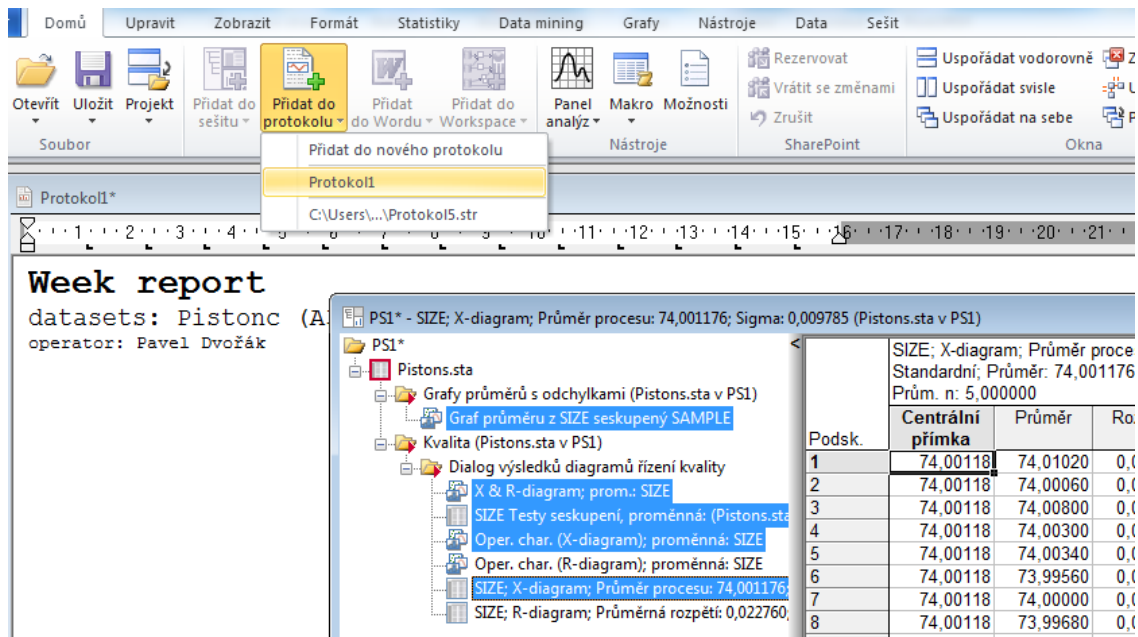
Domů Upravit Zobrazit Formát Statistiky Data mining Grafy Nástroje Data Sešit

Otevřít Uložit Projekt Přidat do sešitu Přidat do protokolu Přidat do Wordu Přidat do Workspace Panel analýz Makro Možnosti Rezervovat Vrátit se změnami Zrušit Uspořádat vodorovně Uspořádat svisle Uspořádat na sebe

Soubor Nástroje SharePoint Okna

Přidat do nového protokolu
Protokol1
C:\Users\...\Protokol5.str

Protokol1*

1 2 3 4 5 6 7 8 9 10 11 12 13 14 15 16 17 18 19 20 21

Week report
datasets: Pistonc (A
operator: Pavel Dvořák

PS1* - SIZE; X-diagram; Průměr procesu: 74,001176; Sigma: 0,009785 (Pistons.sta v PS1)

PS1*
Pistons.sta
Grafy průměrů s odchylkami (Pistons.sta v PS1)
Graf průměru z SIZE seskupený SAMPLE
Kvalita (Pistons.sta v PS1)
Dialog výsledků diagramů řízení kvality
X & R-diagram; prom.: SIZE
SIZE Testy seskupení, proměnná: (Pistons.sta
Oper. char. (X-diagram); proměnná: SIZE
Oper. char. (R-diagram); proměnná: SIZE
SIZE; X-diagram; Průměr procesu: 74,001176
SIZE; R-diagram; Průměrná rozpětí: 0,022760

SIZE; X-diagram; Průměr proce
Standardní; Průměr: 74,001176
Prům. n: 5,000000

| Podsk. | Centrální přímka | Průměr | Ro |
|---|---|---|---|
| 1 | 74,00118 | 74,01020 | 0,0 |
| 2 | 74,00118 | 74,00060 | 0,0 |
| 3 | 74,00118 | 74,00800 | 0,0 |
| 4 | 74,00118 | 74,00300 | 0,0 |
| 5 | 74,00118 | 74,00340 | 0,0 |
| 6 | 74,00118 | 73,99560 | 0,0 |
| 7 | 74,00118 | 74,00000 | 0,0 |
| 8 | 74,00118 | 73,99680 | 0,0 |